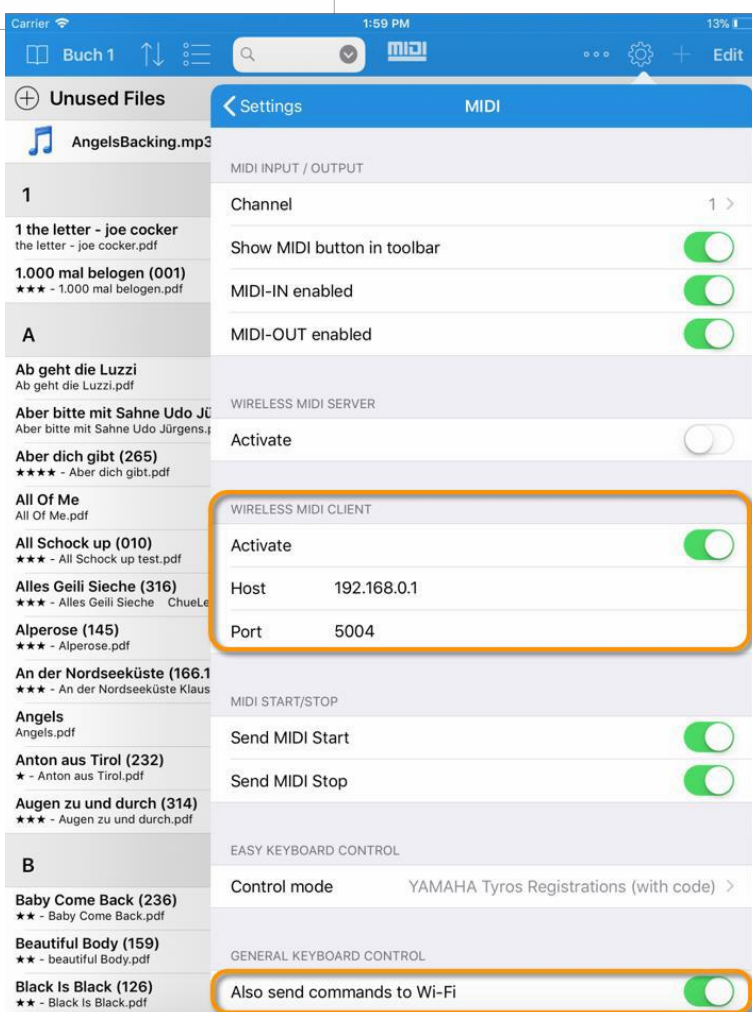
Carrier
1:59 PM
13%

Buch 1
Edit

Unused Files
AngelsBacking.mp3

1
1 the letter - joe cocker
the letter - joe cocker.pdf
1.000 mal belogen (001)
★★★ - 1.000 mal belogen.pdf

A
Ab geht die Luzzi
Ab geht die Luzzi.pdf
Aber bitte mit Sahne Udo Jü
Aber bitte mit Sahne Udo Jürgens.p
Aber dich gibt (265)
★★★★ - Aber dich gibt.pdf
All Of Me
All Of Me.pdf
All Schock up (010)
★★★ - All Schock up test.pdf
Alles Geili Sieche (316)
★★★ - Alles Geili Sieche ChueLe
Alperose (145)
★★★ - Alperose.pdf
An der Nordseeküste (166.1
★★★ - An der Nordseeküste Klaus
Angels
Angels.pdf
Anton aus Tirol (232)
★ - Anton aus Tirol.pdf
Augen zu und durch (314)
★★★ - Augen zu und durch.pdf

B
Baby Come Back (236)
★★ - Baby Come Back.pdf
Beautiful Body (159)
★★ - beautiful Body.pdf
Black Is Black (126)
★★ - Black Is Black.pdf

Settings
MIDI

MIDI INPUT / OUTPUT
Channel 1
Show MIDI button in toolbar
MIDI-IN enabled
MIDI-OUT enabled

WIRELESS MIDI SERVER
Activate

WIRELESS MIDI CLIENT
Activate
Host 192.168.0.1
Port 5004

MIDI START/STOP
Send MIDI Start
Send MIDI Stop

EASY KEYBOARD CONTROL
Control mode YAMAHA Tyros Registrations (with code)

GENERAL KEYBOARD CONTROL
Also send commands to Wi-Fi